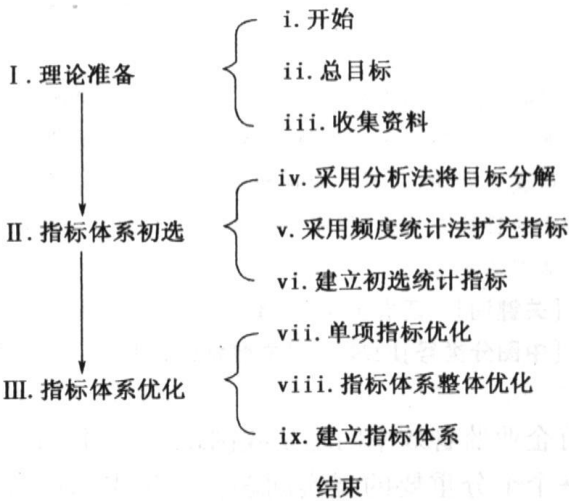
Ⅰ. 理论准备

i. 开始

ii. 总目标

iii. 收集资料

Ⅱ. 指标体系初选

iv. 采用分析法将目标分解

v. 采用频度统计法扩充指标

vi. 建立初选统计指标

Ⅲ. 指标体系优化

vii. 单项指标优化

viii. 指标体系整体优化

ix. 建立指标体系

结束